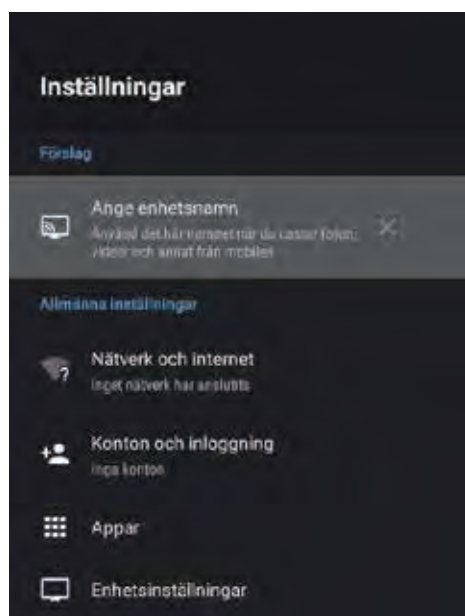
Inställningar

Förslag

Ange enhetsnamn
Använd det här namnet när du castar foton, videor och annat från mobilen

Allmänna inställningar

Nätverk och internet
Inget nätverk har anslutits

Konton och inloggning
Inga konton

Appar

Enhetsinställningar